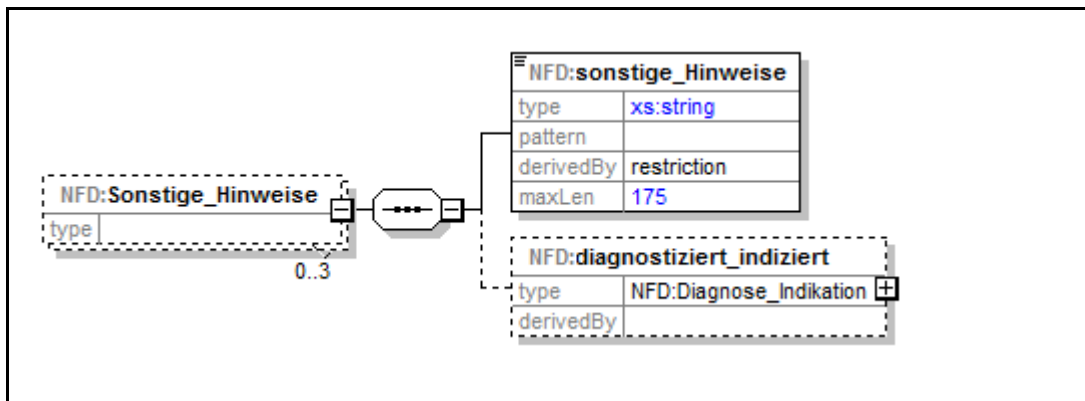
NFD:Sonstige_Hinweise

| type | |
|---|---|

0..3

NFD:sonstige_Hinweise

| type | xs:string |
|---|---|
| pattern | |
| derivedBy | restriction |
| maxLen | 175 |

NFD:diagnostiziert_indiziert

| type | NFD:Diagnose_Indikation |
|---|---|
| derivedBy | |